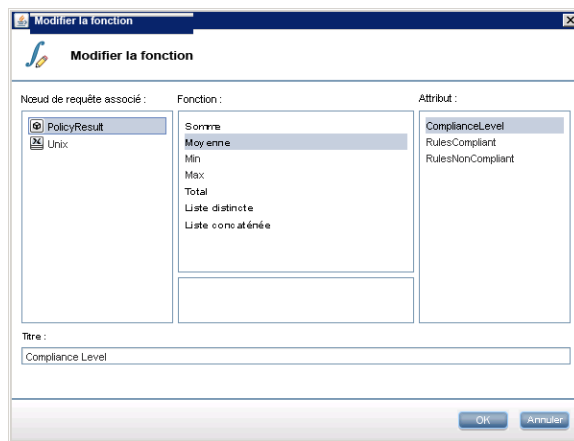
Modifier la fonction

Modifier la fonction

Nœud de requête associé :

PolicyResult
Unix

Fonction :

Somme
Moyenne
Min
Max
Total
Liste distincte
Liste concaténée

Attribut :

ComplianceLevel
RulesCompliant
RulesNonCompliant

Titre :

Compliance Level

OK
Annuler